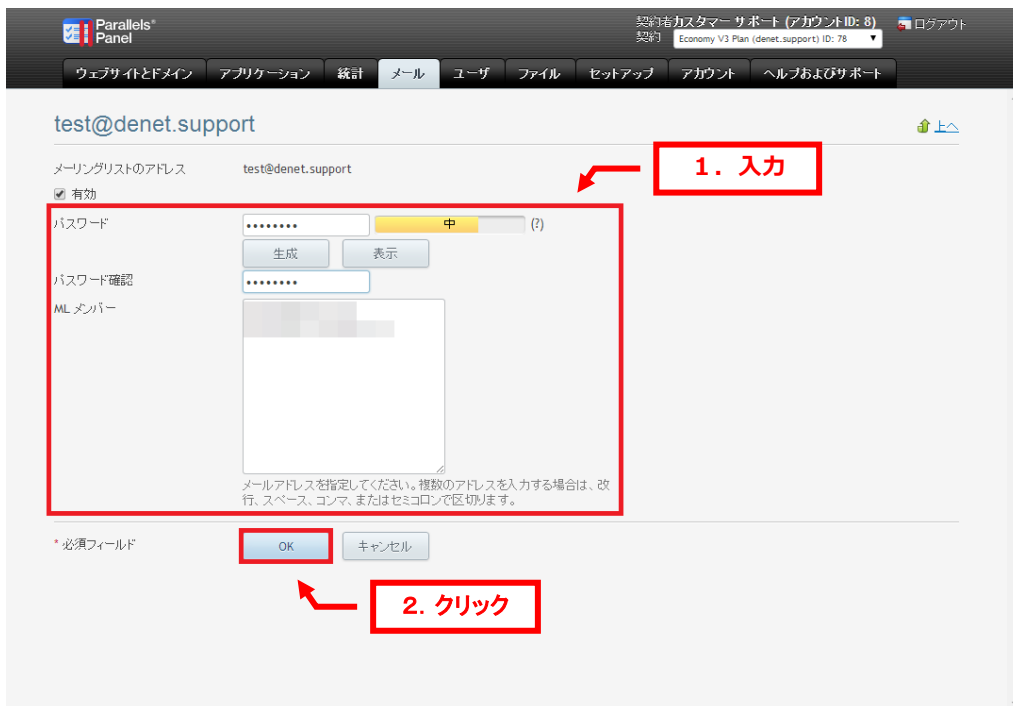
Parallels®
Panel

契約者カスタマー サポート (アカウントID: 8)
契約 Economy V3 Plan (denet.support) ID: 78

ログアウト

ウェブサイトとドメイン | アプリケーション | 統計 | メール | ユーザ | ファイル | セットアップ | アカウント | ヘルプおよびサポート

test@denet.support

上へ

1. 入力

メーリングリストのアドレス test@denet.support

有効

パスワード •••••••• 中 (?)

生成 表示

パスワード確認 ••••••••

ML メンバー

メールアドレスを指定してください。複数のアドレスを入力する場合は、改行、スペース、コンマ、またはセミコロンで区切ります。

* 必須フィールド

OK キャンセル

2. クリック